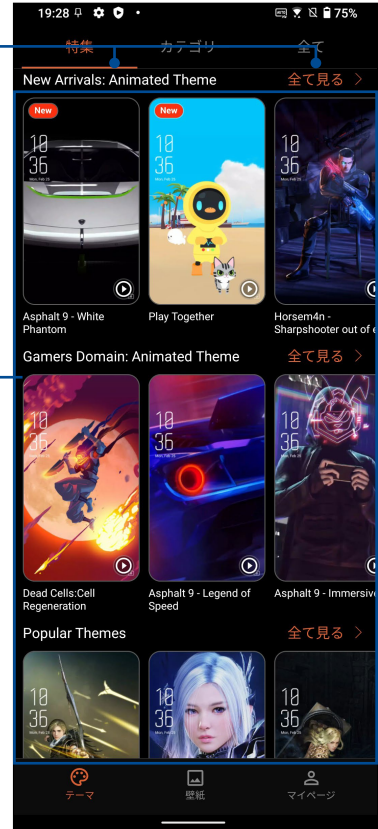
19:28 75%

特集 カテゴリ 全て

New Arrivals: Animated Theme 全て見る >

New
10
36
Asphalt 9 - White Phantom

New
10
36
Play Together

10
36
Horsem4n - Sharpshooter out of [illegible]

Gamers Domain: Animated Theme 全て見る >

10
36
Dead Cells:Cell Regeneration

10
36
Asphalt 9 - Legend of Speed

10
36
Asphalt 9 - Immersive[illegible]

Popular Themes 全て見る >

10
36

10
36

10
36

テーマ 壁紙 マイページ